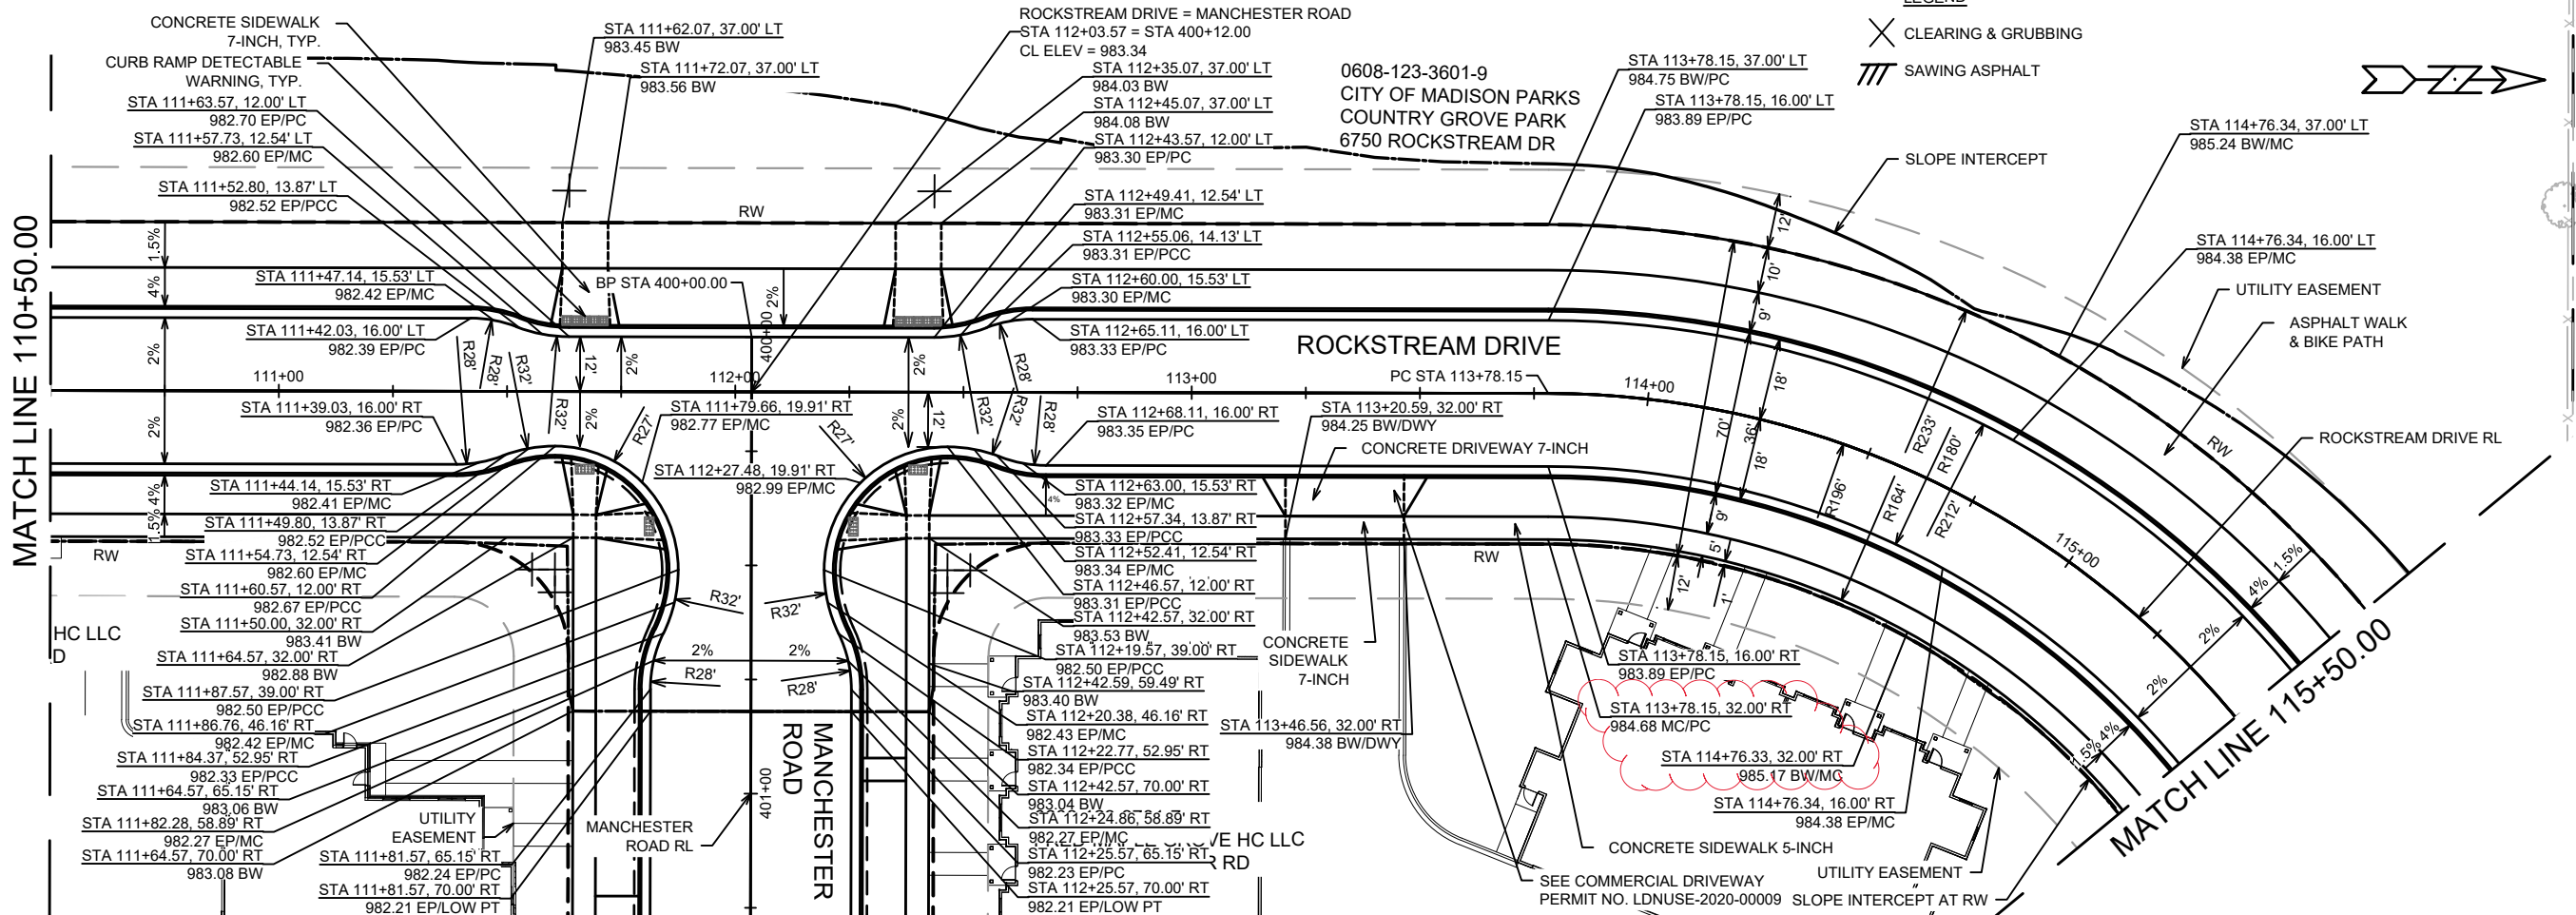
CONCRETE SIDEWALK 7-INCH, TYP.

CURB RAMP DETECTABLE WARNING, TYP.

STA 111+63.57, 12.00' LT
982.70 EP/PC

STA 111+57.73, 12.54' LT
982.60 EP/MC

STA 111+52.80, 13.87' LT
982.52 EP/PCC

STA 111+47.14, 15.53' LT
982.42 EP/MC

STA 111+42.03, 16.00' LT
982.39 EP/PC

STA 111+39.03, 16.00' RT
982.36 EP/PC

STA 111+44.14, 15.53' RT
982.41 EP/MC

STA 111+49.80, 13.87' RT
982.52 EP/PCC

STA 111+54.73, 12.54' RT
982.60 EP/MC

STA 111+60.57, 12.00' RT
982.67 EP/PCC

STA 111+50.00, 32.00' RT
983.41 BW

STA 111+64.57, 32.00' RT
982.88 BW

STA 111+87.57, 39.00' RT
982.50 EP/PCC

STA 111+86.76, 46.16' RT
982.42 EP/MC

STA 111+84.37, 52.95' RT
982.33 EP/PCC

STA 111+64.57, 65.15' RT
983.06 BW

STA 111+82.28, 58.89' RT
982.27 EP/MC

STA 111+64.57, 70.00' RT
983.08 BW

UTILITY EASEMENT

STA 111+81.57, 65.15' RT
982.24 EP/PC

STA 111+81.57, 70.00' RT
982.21 EP/LOW PT

MATCH LINE 110+50.00

RW

HC LLC
D

STA 111+62.07, 37.00' LT
983.45 BW

STA 111+72.07, 37.00' LT
983.56 BW

BP STA 400+00.00

STA 111+79.66, 19.91' RT
982.77 EP/MC

STA 112+27.48, 19.91' RT
982.99 EP/MC

ROCKSTREAM DRIVE = MANCHESTER ROAD
STA 112+03.57 = STA 400+12.00
CL ELEV = 983.34

STA 112+35.07, 37.00' LT
984.03 BW

STA 112+45.07, 37.00' LT
984.08 BW

STA 112+43.57, 12.00' LT
983.30 EP/PC

STA 112+49.41, 12.54' LT
983.31 EP/MC

STA 112+55.06, 14.13' LT
983.31 EP/PCC

STA 112+60.00, 15.53' LT
983.30 EP/MC

STA 112+65.11, 16.00' LT
983.33 EP/PC

STA 112+68.11, 16.00' RT
983.35 EP/PC

STA 112+63.00, 15.53' RT
983.32 EP/MC

STA 112+57.34, 13.87' RT
983.33 EP/PCC

STA 112+52.41, 12.54' RT
983.34 EP/MC

STA 112+46.57, 12.00' RT
983.31 EP/PCC

STA 112+42.57, 32.00' RT
983.53 BW

STA 112+19.57, 39.00' RT
982.50 EP/PCC

STA 112+42.59, 59.49' RT
983.40 BW

STA 112+20.38, 46.16' RT
982.43 EP/MC

STA 112+22.77, 52.95' RT
982.34 EP/PCC

STA 112+42.57, 70.00' RT
983.04 BW

STA 112+24.86, 58.89' RT
982.27 EP/MC

STA 112+25.57, 65.15' RT
982.23 EP/PC

STA 112+25.57, 70.00' RT
982.21 EP/LOW PT

VE HC LLC
R RD

MANCHESTER ROAD RL

MANCHESTER ROAD

401+00

400+00

111+00

112+00

113+00

114+00

115+00

R28'
R28'
R32'
R32'
R27'
R27'
R32'
R32'
R28'
R28'
R32'
R32'
R28'
R28'

12'
12'
2%
1.5%
4%
2%
2%
4%
1.5%

0608-123-3601-9
CITY OF MADISON PARKS
COUNTRY GROVE PARK
6750 ROCKSTREAM DR

ROCKSTREAM DRIVE

PC STA 113+78.15

STA 113+20.59, 32.00' RT
984.25 BW/DWY

CONCRETE DRIVEWAY 7-INCH

CONCRETE SIDEWALK 7-INCH

STA 113+46.56, 32.00' RT
984.38 BW/DWY

STA 113+78.15, 37.00' LT
984.75 BW/PC

STA 113+78.15, 16.00' LT
983.89 EP/PC

STA 113+78.15, 16.00' RT
983.89 EP/PC

STA 113+78.15, 32.00' RT
984.68 MC/PC

STA 114+76.33, 32.00' RT
985.17 BW/MC

STA 114+76.34, 16.00' RT
984.38 EP/MC

CONCRETE SIDEWALK 5-INCH

SEE COMMERCIAL DRIVEWAY
PERMIT NO. LDNUSE-2020-00009

UTILITY EASEMENT
SLOPE INTERCEPT AT RW

LEGEND
CLEARING & GRUBBING
SAWING ASPHALT

STA 114+76.34, 37.00' LT
985.24 BW/MC

SLOPE INTERCEPT

STA 114+76.34, 16.00' LT
984.38 EP/MC

UTILITY EASEMENT

ASPHALT WALK & BIKE PATH

ROCKSTREAM DRIVE RL

12'
10'
9'
18'
70'
36'
18'
9'
5'
12'
1'

R233'
R180'
R196'
R164'
R212'

RW

MATCH LINE 115+50.00